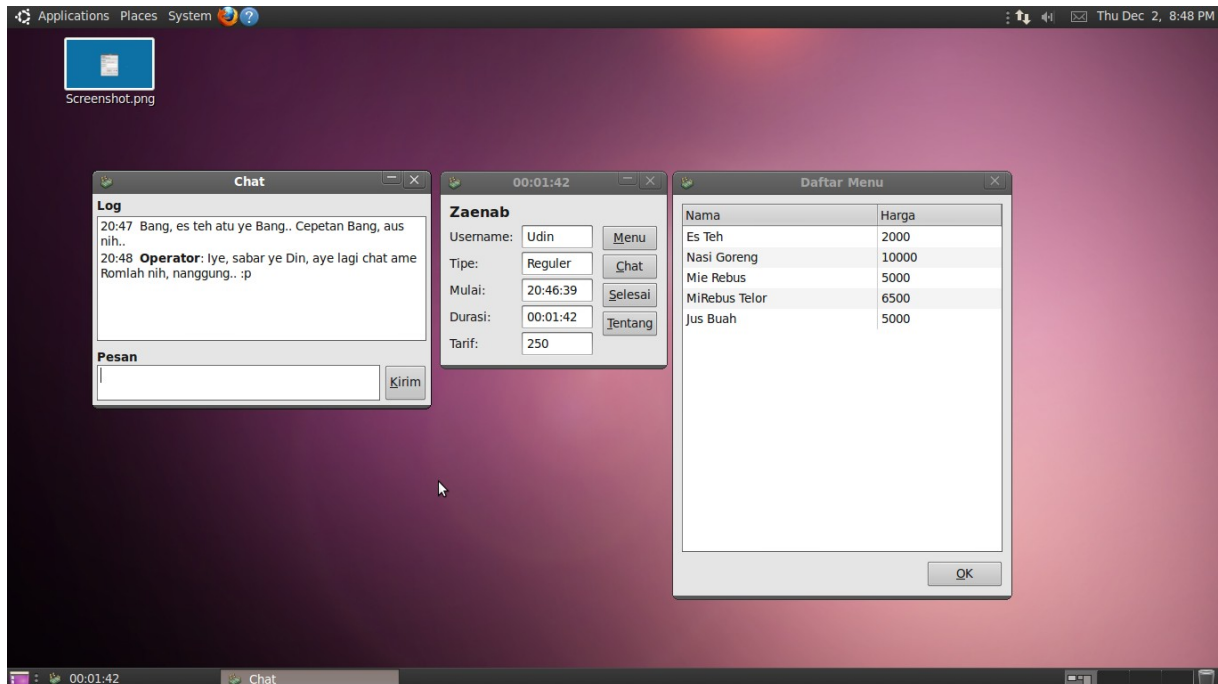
Applications Places System

Thu Dec 2, 8:48 PM

Screenshot.png

Chat

Log

20:47 Bang, es teh atu ye Bang.. Cepetan Bang, aus nih..
20:48 **Operator**: Iye, sabar ye Din, aye lagi chat ame Romlah nih, nanggung.. :p

Pesan

Kirim

00:01:42

Zaenab

Username: Udin
Tipe: Reguler
Mulai: 20:46:39
Durasi: 00:01:42
Tarif: 250

Menu
Chat
Selesai
Tentang

Daftar Menu

| Nama | Harga |
|---|---|
| Es Teh | 2000 |
| Nasi Goreng | 10000 |
| Mie Rebus | 5000 |
| MiRebus Telor | 6500 |
| Jus Buah | 5000 |

OK

00:01:42

Chat